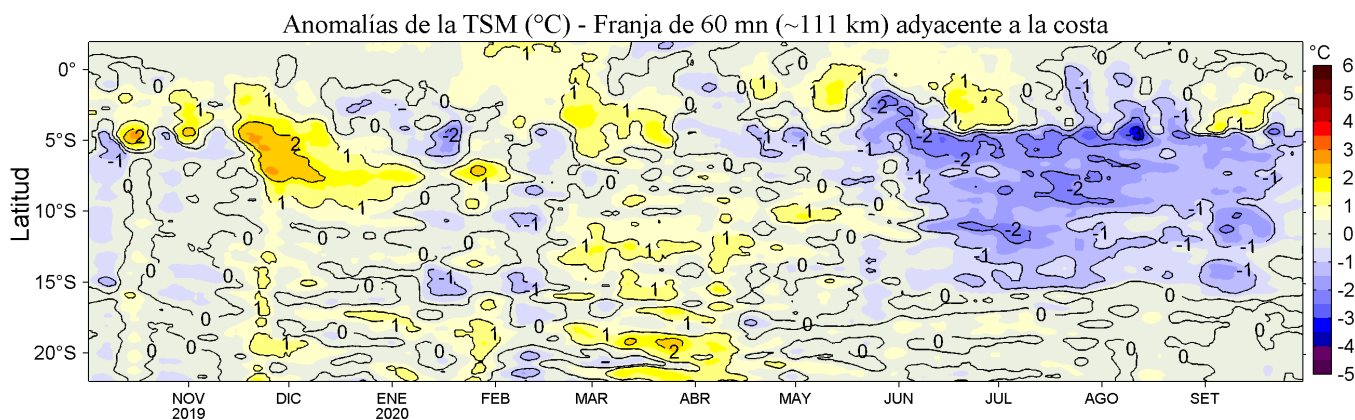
Anomalías de la TSM (°C) - Franja de 60 mn (~111 km) adyacente a la costa

Latitud

0°
5°S
10°S
15°S
20°S

NOV 2019
DIC
ENE 2020
FEB
MAR
ABR
MAY
JUN
JUL
AGO
SET

°C
6
5
4
3
2
1
0
-1
-2
-3
-4
-5

2
-1
0
1
1
1
2
1
1
0
-2
0
0
1
1
1
0
0
0
0
-1
-1
0
-1
1
1
1
1
0
0
2
0
1
1
1
0
-1
0
0
1
0
0
0
1
1
-1
-2
-1
-1
-1
-2
-2
-3
-1
0
-1
-2
-2
-1
-1
-1
-1
-1
0
1
0
-1
-1
0
0